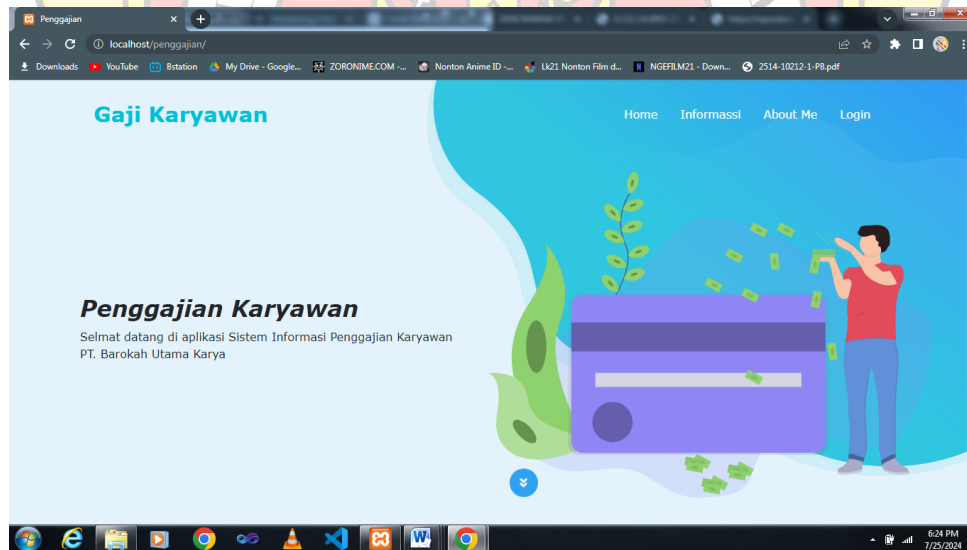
Penggajian

localhost/penggajian/

Downloads YouTube Bstation My Drive - Google... ZORONIME.COM -... Nonton Anime ID -... Lk21 Nonton Film d... NGEFILM21 - Down... 2514-10212-1-PB.pdf

Gaji Karyawan

Home Informassi About Me Login

Penggajian Karyawan

Selmat datang di aplikasi Sistem Informasi Penggajian Karyawan PT. Barokah Utama Karya

6:24 PM
7/25/2024